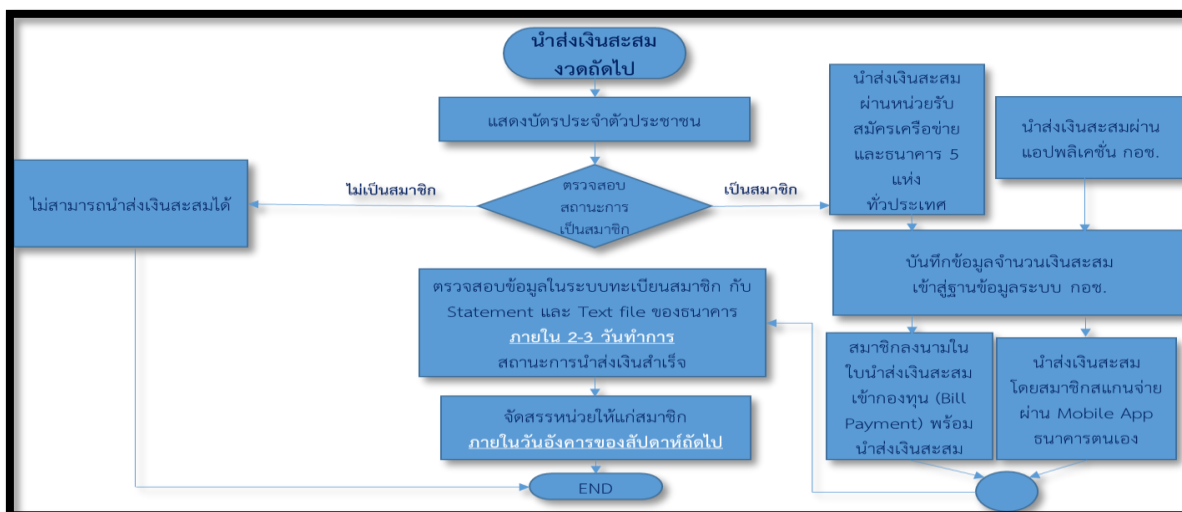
นำส่งเงินสะสม งวดถัดไป

แสดงบัตรประจำตัวประชาชน

ตรวจสอบ สถานะการ เป็นสมาชิก

ไม่เป็นสมาชิก

ไม่สามารถนำส่งเงินสะสมได้

เป็นสมาชิก

นำส่งเงินสะสม ผ่านหน่วยรับ สมัครเครือข่าย และธนาคาร 5 แห่ง ทั่วประเทศ

นำส่งเงินสะสมผ่าน แอปพลิเคชั่น กอช.

บันทึกข้อมูลจำนวนเงินสะสม เข้าสู่ฐานข้อมูลระบบ กอช.

สมาชิกลงนามใน ใบนำส่งเงินสะสม เข้ากองทุน (Bill Payment) พร้อม นำส่งเงินสะสม

นำส่งเงินสะสม โดยสมาชิกสแกนจ่าย ผ่าน Mobile App ธนาคารตนเอง

ตรวจสอบข้อมูลในระบบทะเบียนสมาชิก กับ Statement และ Text file ของธนาคาร ภายใน 2-3 วันทำการ สถานะการนำส่งเงินสำเร็จ

จัดสรรหน่วยให้แก่สมาชิก ภายในวันอังคารของสัปดาห์ถัดไป

END